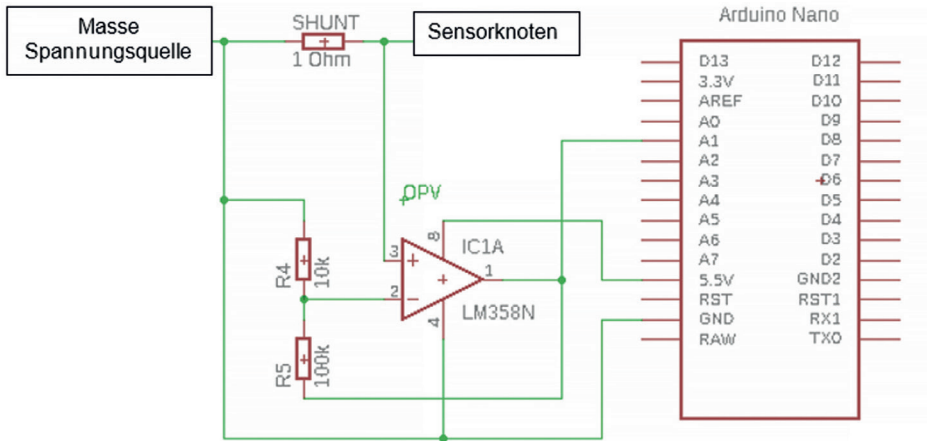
Masse
Spannungsquelle

SHUNT
1 Ohm

Sensorknoten

Arduino Nano

OPV

IC1A

LM358N

R4
10k

R5
100k

3
2
8
4
1
+
−

| | |
|---|---|
| D13 | D12 |
| 3.3V | D11 |
| AREF | D10 |
| A0 | D9 |
| A1 | D8 |
| A2 | D7 |
| A3 | D6 |
| A4 | D5 |
| A5 | D4 |
| A6 | D3 |
| A7 | D2 |
| 5.5V | GND2 |
| RST | RST1 |
| GND | RX1 |
| RAW | TX0 |